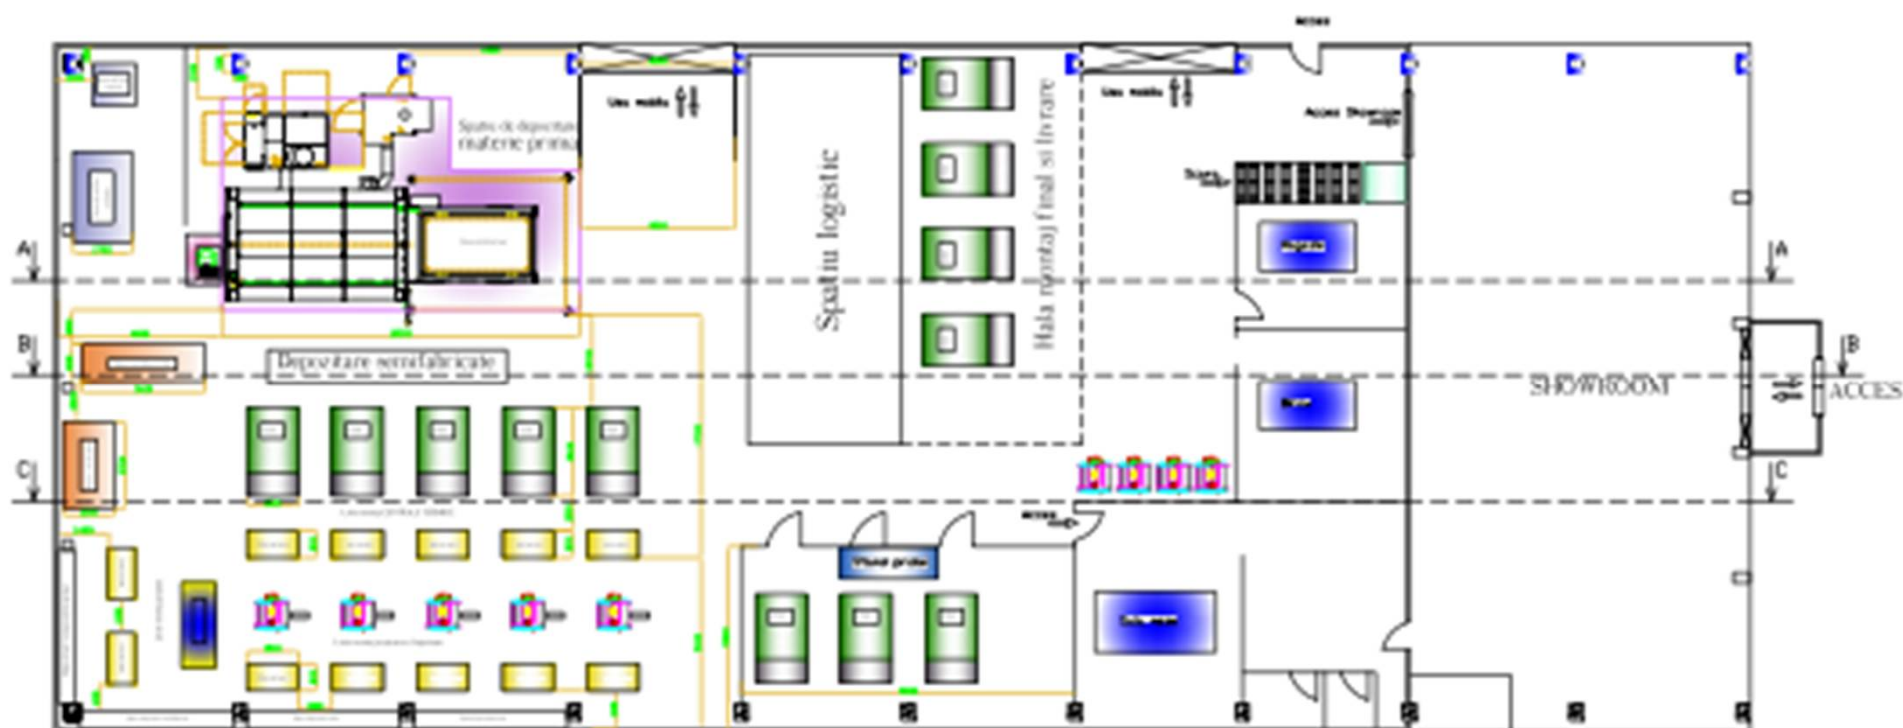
Acces

Usa mobila

Spatiu de depozitare materie prima

Usa mobila

Acces Showroom

Spatiu logistic

Hala montaj final si livrare

A

B

C

Depozitare semifabricate

SHOWROOM

ACCES

A

B

C

Stand proba